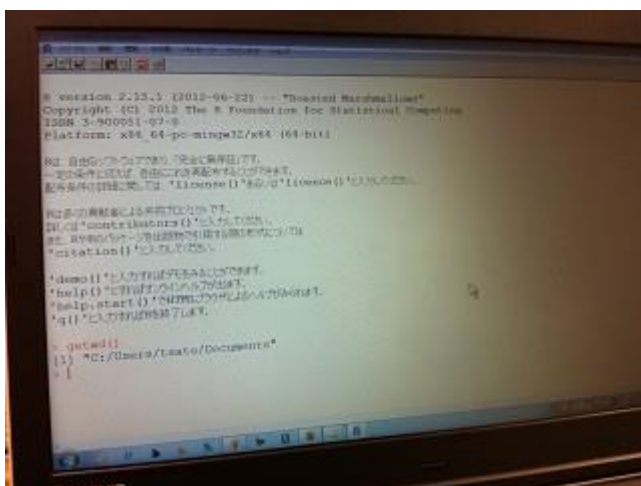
R version 2.15.1 (2012-06-22) -- "Roasted Marshmallows"
Copyright (C) 2012 The R Foundation for Statistical Computing
ISBN 3-900051-07-0
Platform: x86_64-pc-mingw32/x64 (64-bit)

Rは、自由なソフトウェアであり、「完全に無保証」です。
一定の条件に従えば、自由にこれを再配布することができます。
配布条件の詳細に関しては、'license()' あるいは 'licence()' と入力してください。

Rは多くの貢献者による共同プロジェクトです。
詳しくは 'contributors()' と入力してください。
また、R や R のパッケージを出版物で引用する際の形式については
'citation()' と入力してください。

'demo()' と入力すればデモをみることができます。
'help()' とすればオンラインヘルプが出ます。
'help.start()' で HTML ブラウザによるヘルプがみられます。
'q()' と入力すれば R を終了します。

> getwd()
[1] "C:/Users/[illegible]/Documents"
> |